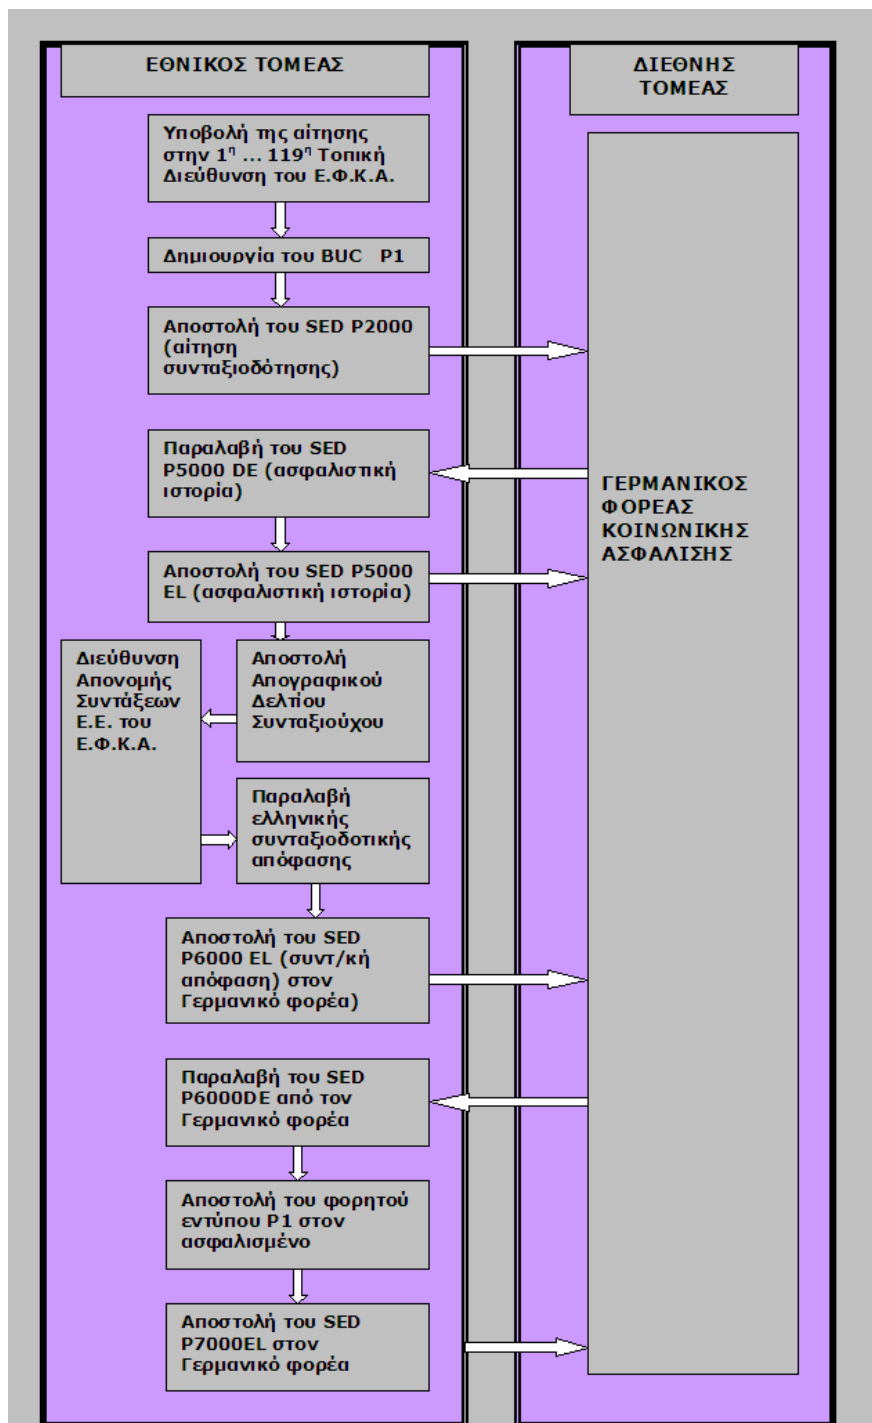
ΕΘΝΙΚΟΣ ΤΟΜΕΑΣ

ΔΙΕΘΝΗΣ ΤΟΜΕΑΣ

Υποβολή της αίτησης στην $1^η$ ... $119^η$ Τοπική Διεύθυνση του Ε.Φ.Κ.Α.

Δημιουργία του BUC P1

Αποστολή του SED P2000 (αίτηση συνταξιοδότησης)

Παραλαβή του SED P5000 DE (ασφαλιστική ιστορία)

ΓΕΡΜΑΝΙΚΟΣ ΦΟΡΕΑΣ ΚΟΙΝΩΝΙΚΗΣ ΑΣΦΑΛΙΣΗΣ

Αποστολή του SED P5000 EL (ασφαλιστική ιστορία)

Διεύθυνση Απονομής Συντάξεων Ε.Ε. του Ε.Φ.Κ.Α.

Αποστολή Απογραφικού Δελτίου Συνταξιούχου

Παραλαβή ελληνικής συνταξιοδοτικής απόφασης

Αποστολή του SED P6000 EL (συντ/κή απόφαση) στον Γερμανικό φορέα)

Παραλαβή του SED P6000DE από τον Γερμανικό φορέα

Αποστολή του φορητού εντύπου P1 στον ασφαλισμένο

Αποστολή του SED P7000EL στον Γερμανικό φορέα